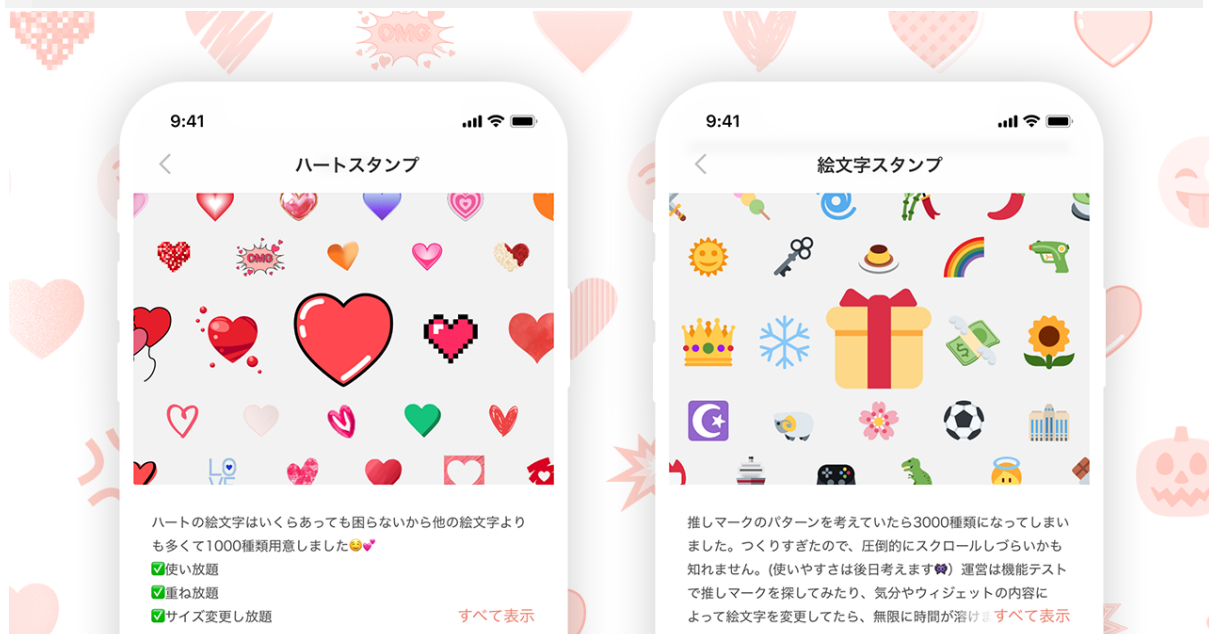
OMG

9:41

ハートスタンプ

OMG

LOVE

ハートの絵文字はいくらあっても困らないから他の絵文字よりも多くて1000種類用意しました😏💕
✅使い放題
✅重ね放題
✅サイズ変更し放題

すべて表示

9:41

絵文字スタンプ

推しマークのパターンを考えていたら3000種類になってしまいました。つくりすぎたので、圧倒的にスクロールしづらいかも知れません。(使いやすさは後日考えます👀）運営は機能テストで推しマークを探してみたり、気分やウィジェットの内容によって絵文字を変更してたら、無限に時間が溶け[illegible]

すべて表示